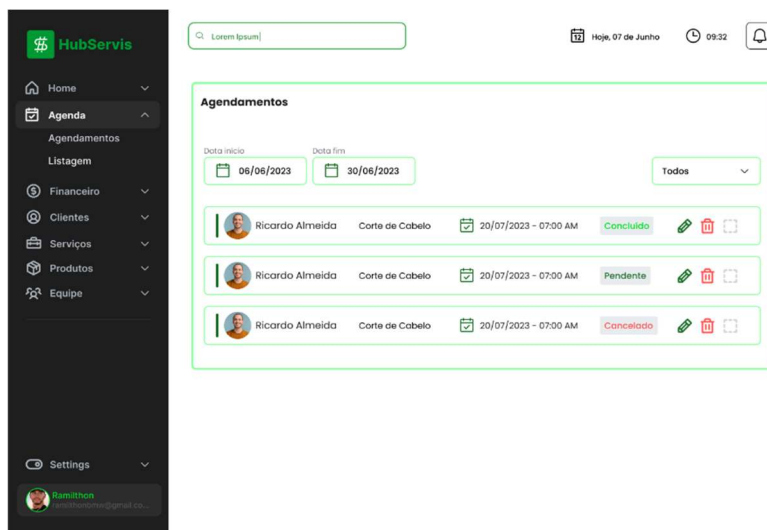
HubServis

Home
Agenda
Agendamentos
Listagem
Financeiro
Clientes
Serviços
Produtos
Equipe

Settings
Ramilthon
ramilthonbmr@gmail.co...

Lorem Ipsum

Hoje, 07 de Junho
09:32

Agendamentos

Data inicio
06/06/2023
Data fim
30/06/2023
Todos

| Ricardo Almeida | Corte de Cabelo | 20/07/2023 - 07:00 AM | Concluido |
|---|---|---|---|
| Ricardo Almeida | Corte de Cabelo | 20/07/2023 - 07:00 AM | Pendente |
| Ricardo Almeida | Corte de Cabelo | 20/07/2023 - 07:00 AM | Cancelado |